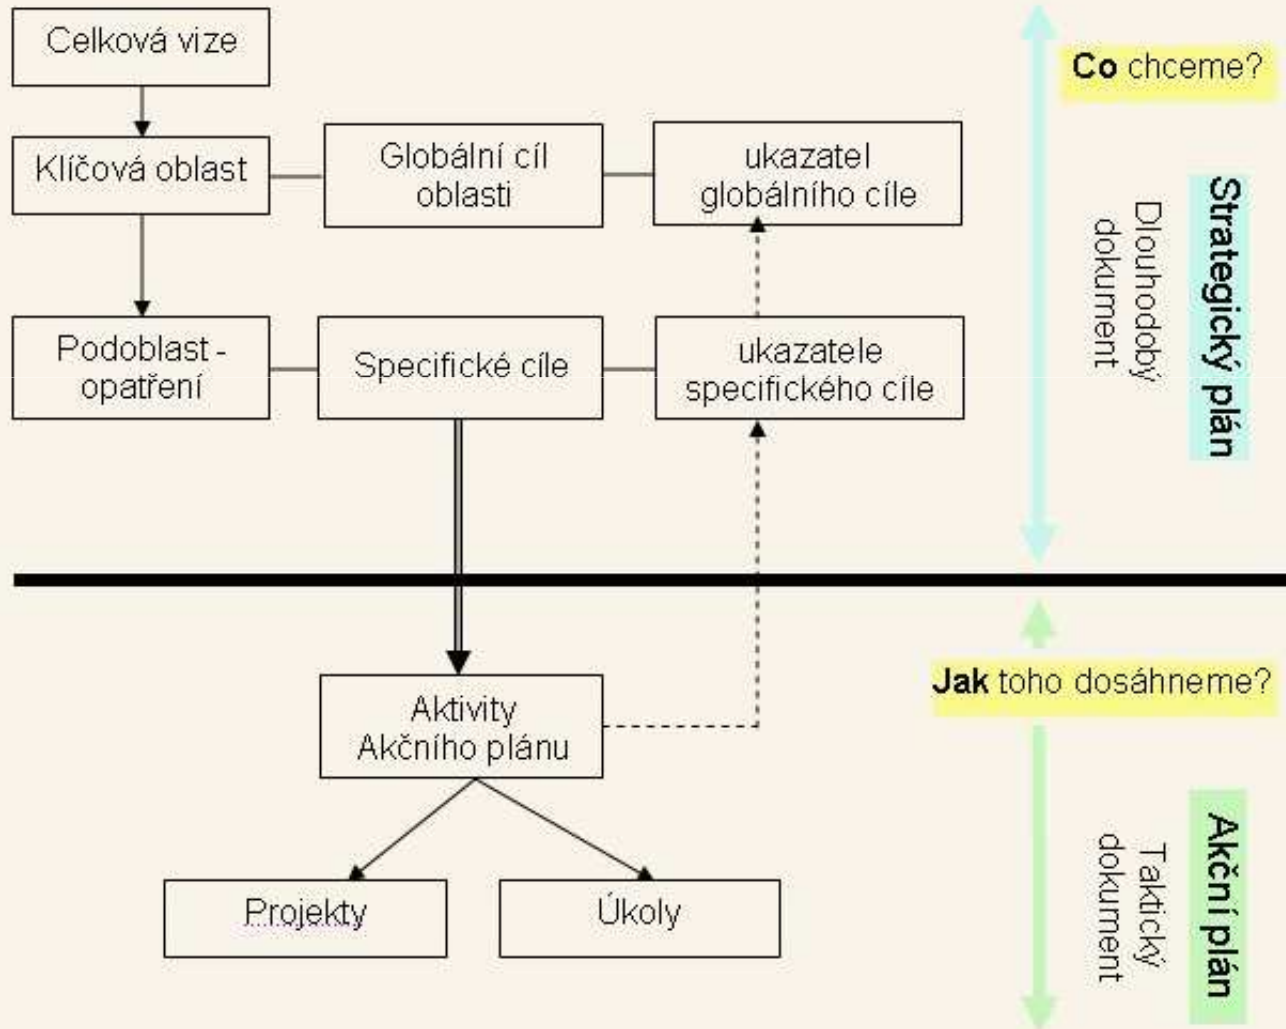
Celková vize

Klíčová oblast

Globální cíl oblasti

ukazatel globálního cíle

Co chceme?

Strategický plán

Dlouhodobý dokument

Podoblast - opatření

Specifické cíle

ukazatele specifického cíle

Jak toho dosáhneme?

Aktivity Akčního plánu

Projekty

Úkoly

Akční plán

Taktický dokument